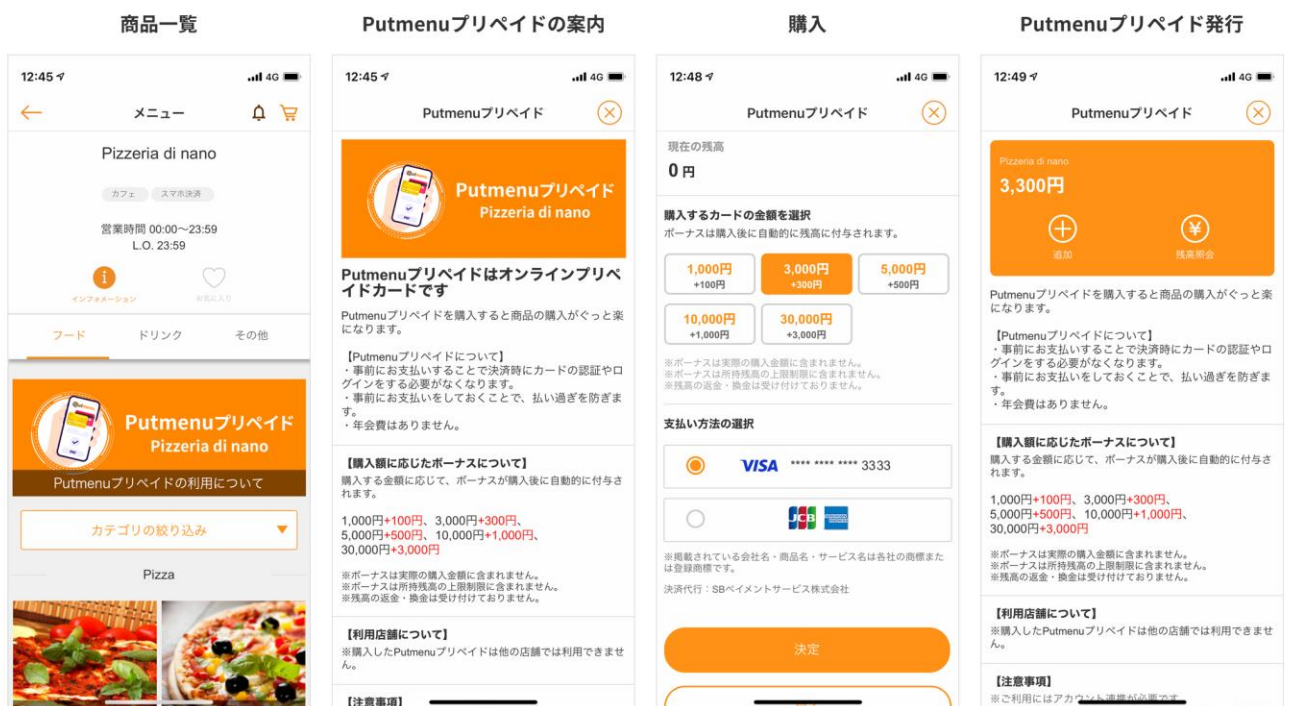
商品一覧

12:45 4G

メニュー

Pizzeria di nano

カフェ　スマホ決済

営業時間 00:00〜23:59
L.O. 23:59

インフォメーション　お気に入り

フード　ドリンク　その他

Putmenuプリペイド
Pizzeria di nano

Putmenuプリペイドの利用について

カテゴリの絞り込み

Pizza

Putmenuプリペイドの案内

12:45 4G

Putmenuプリペイド

Putmenuプリペイド
Pizzeria di nano

Putmenuプリペイドはオンラインプリペイドカードです

Putmenuプリペイドを購入すると商品の購入がぐっと楽になります。

【Putmenuプリペイドについて】
・事前にお支払いすることで決済時にカードの認証やログインをする必要がなくなります。
・事前にお支払いをしておくことで、払い過ぎを防ぎます。
・年会費はありません。

【購入額に応じたボーナスについて】
購入する金額に応じて、ボーナスが購入後に自動的に付与されます。

1,000円+100円、3,000円+300円、5,000円+500円、10,000円+1,000円、30,000円+3,000円

※ボーナスは実際の購入金額に含まれません。
※ボーナスは所持残高の上限制限に含まれません。
※残高の返金・換金は受け付けておりません。

【利用店舗について】
※購入したPutmenuプリペイドは他の店舗では利用できません。

【注意事項】

購入

12:48 4G

Putmenuプリペイド

現在の残高
0円

購入するカードの金額を選択
ボーナスは購入後に自動的に残高に付与されます。

1,000円 +100円
3,000円 +300円
5,000円 +500円
10,000円 +1,000円
30,000円 +3,000円

※ボーナスは実際の購入金額に含まれません。
※ボーナスは所持残高の上限制限に含まれません。
※残高の返金・換金は受け付けておりません。

支払い方法の選択

VISA **** **** **** 3333

JCB

※掲載されている会社名・商品名・サービス名は各社の商標または登録商標です。

決済代行：SBペイメントサービス株式会社

決定

Putmenuプリペイド発行

12:49 4G

Putmenuプリペイド

Pizzeria di nano
3,300円

追加　残高照会

Putmenuプリペイドを購入すると商品の購入がぐっと楽になります。

【Putmenuプリペイドについて】
・事前にお支払いすることで決済時にカードの認証やログインをする必要がなくなります。
・事前にお支払いをしておくことで、払い過ぎを防ぎます。
・年会費はありません。

【購入額に応じたボーナスについて】
購入する金額に応じて、ボーナスが購入後に自動的に付与されます。

1,000円+100円、3,000円+300円、5,000円+500円、10,000円+1,000円、30,000円+3,000円

※ボーナスは実際の購入金額に含まれません。
※ボーナスは所持残高の上限制限に含まれません。
※残高の返金・換金は受け付けておりません。

【利用店舗について】
※購入したPutmenuプリペイドは他の店舗では利用できません。

【注意事項】
※ご利用にはアカウント連携が必要です。